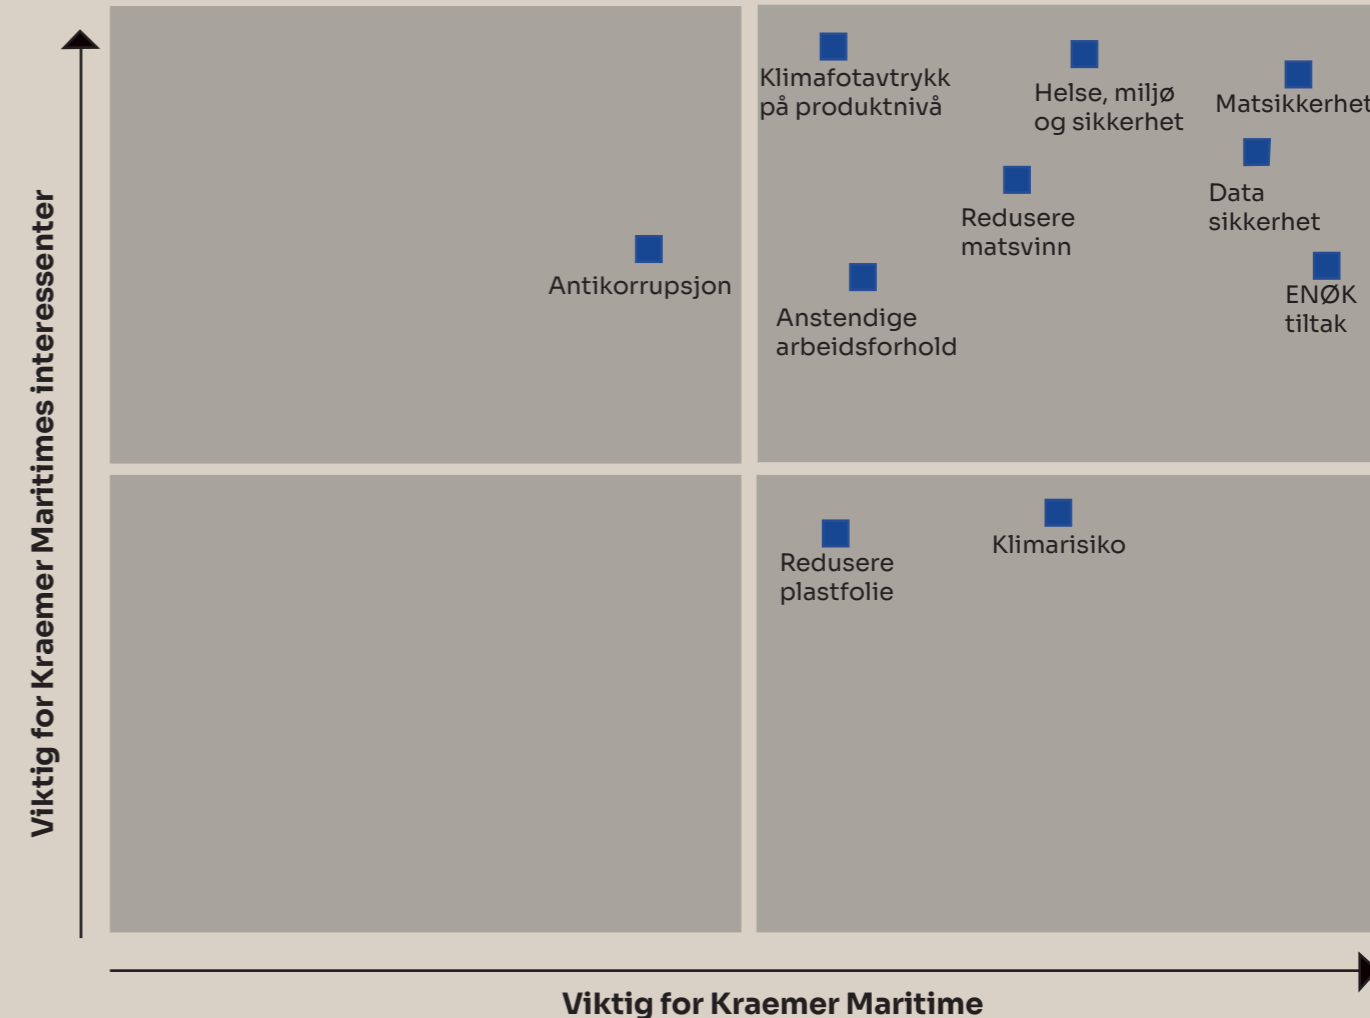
Viktig for Kraemer Maritimes interessenter

Klimafotavtrykk på produktnivå

Helse, miljø og sikkerhet

Matsikkerhet

Data sikkerhet

Redusere matsvinn

Antikorrupsjon

Anstendige arbeidsforhold

ENØK tiltak

Redusere plastfolie

Klimarisiko

Viktig for Kraemer Maritime